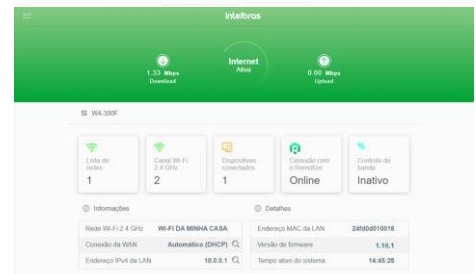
intelbras

1.33 Mbps
Download

Internet
Ativa

0.00 Mbps
Upload

W4-300F

Lista de redes
1

Canal Wi-Fi 2.4 GHz
2

Dispositivos conectados
1

Conexão com o Remotize
Online

Controle de banda
Inativo

Informações

| | |
|---|---|
| Rede Wi-Fi 2.4 GHz | WI-FI DA MINHA CASA |
| Conexão da WAN | Automático (DHCP) |
| Endereço IPv4 da LAN | 10.0.0.1 |

Detalhes

| | |
|---|---|
| Endereço MAC da LAN | 24fd0d018818 |
| Versão de firmware | 1.10.1 |
| Tempo ativo do sistema | 14:45:28 |